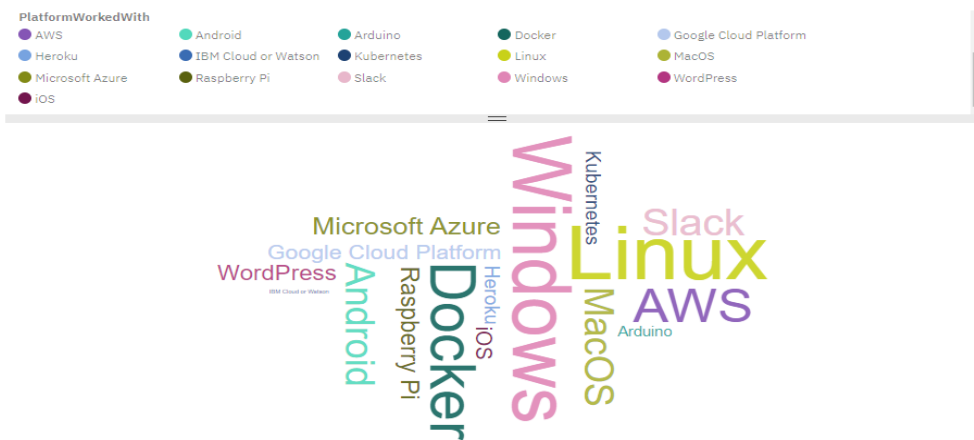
PlatformWorkedWith
AWS
Android
Arduino
Docker
Google Cloud Platform
Heroku
IBM Cloud or Watson
Kubernetes
Linux
MacOS
Microsoft Azure
Raspberry Pi
Slack
Windows
WordPress
iOS

Windows
Kubernetes
Slack
Microsoft Azure
Linux
Google Cloud Platform
WordPress
IBM Cloud or Watson
Android
Raspberry Pi
Docker
Heroku
iOS
MacOS
AWS
Arduino